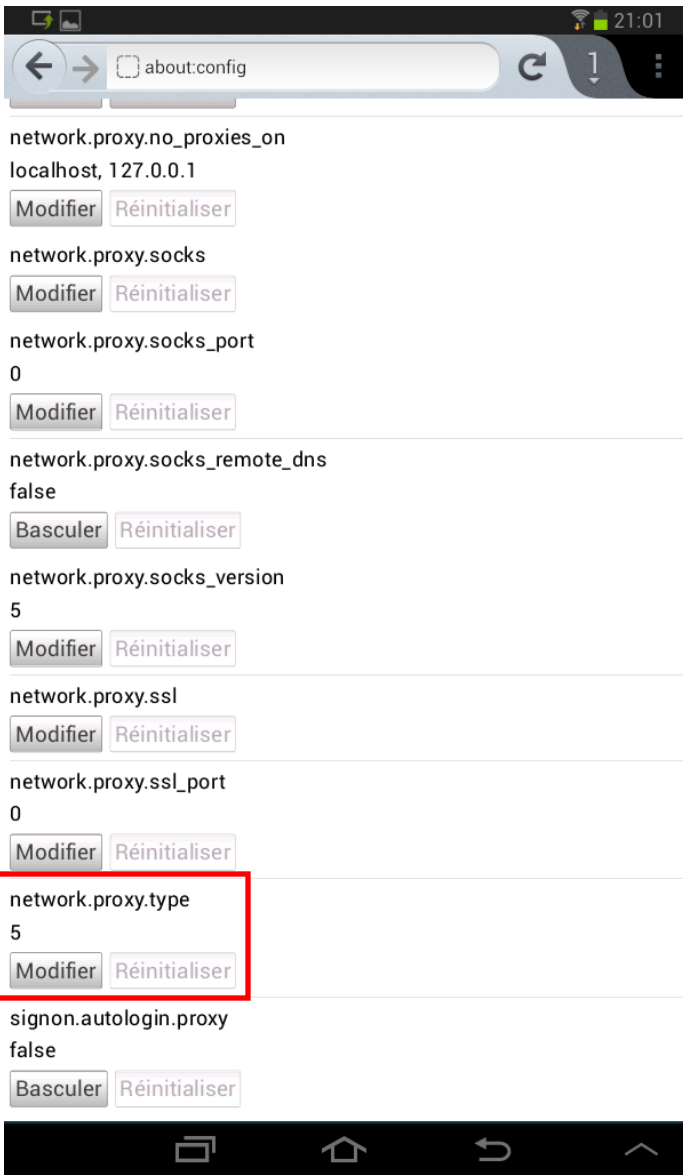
21:01

about:config

1

network.proxy.no_proxies_on
localhost, 127.0.0.1
Modifier Réinitialiser

network.proxy.socks
Modifier Réinitialiser

network.proxy.socks_port
0
Modifier Réinitialiser

network.proxy.socks_remote_dns
false
Basculer Réinitialiser

network.proxy.socks_version
5
Modifier Réinitialiser

network.proxy.ssl
Modifier Réinitialiser

network.proxy.ssl_port
0
Modifier Réinitialiser

network.proxy.type
5
Modifier Réinitialiser

signon.autologin.proxy
false
Basculer Réinitialiser